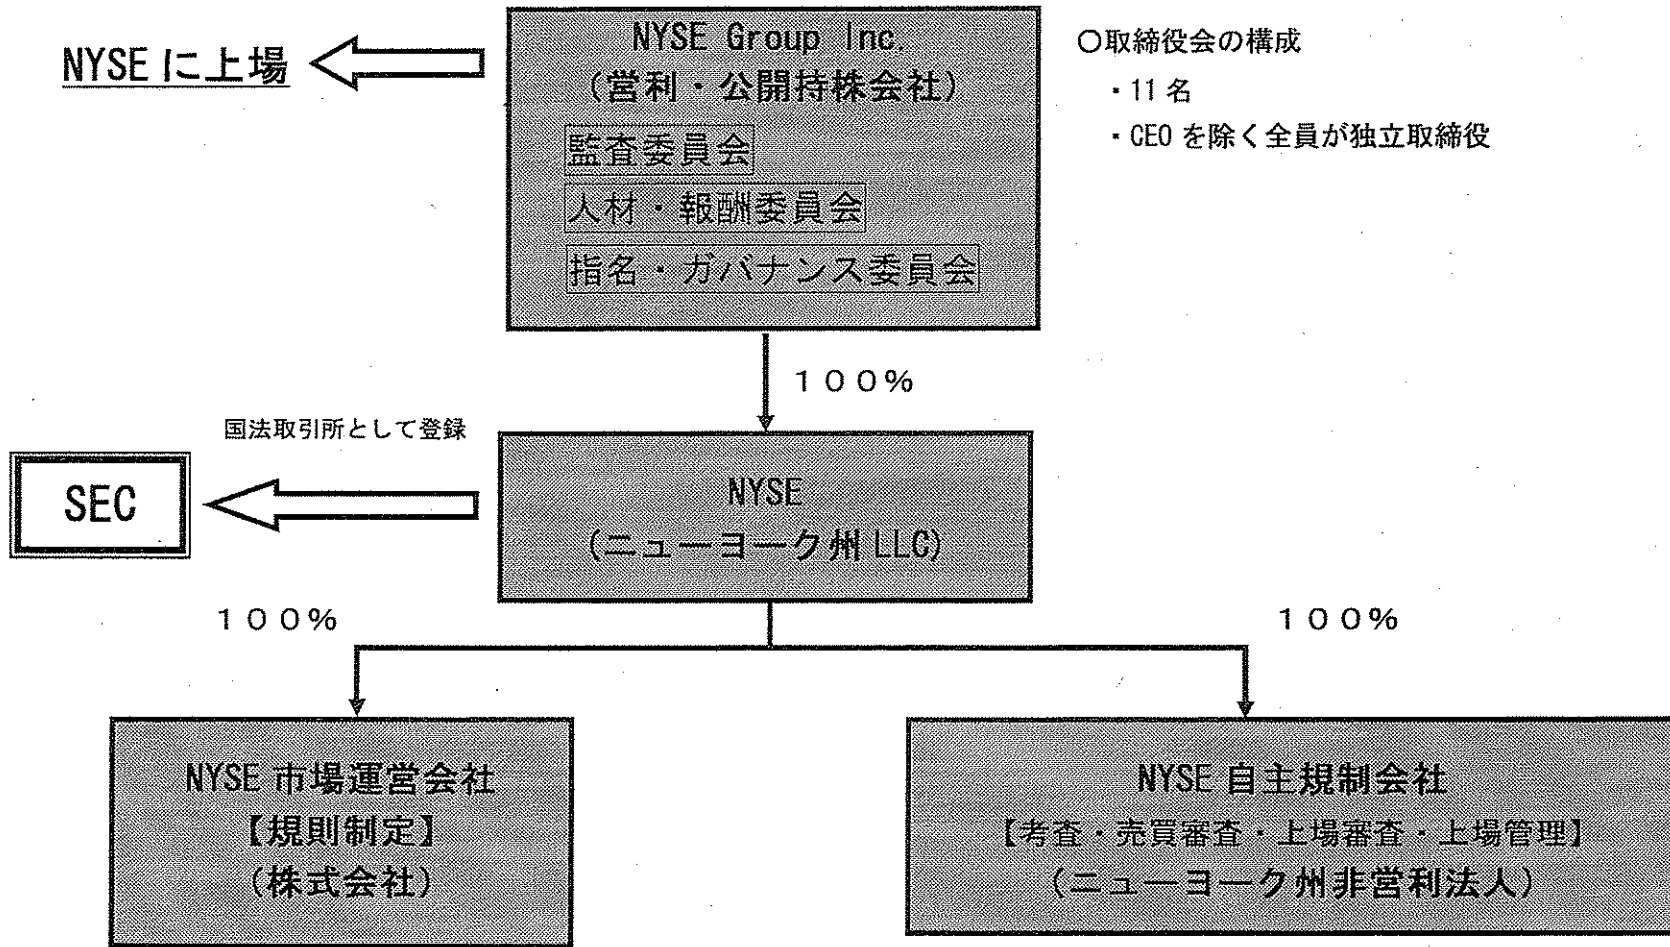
NYSE に上場

NYSE Group Inc.
(営利・公開持株会社)

監査委員会

人材・報酬委員会

指名・ガバナンス委員会

○取締役会の構成

・11 名

・CEO を除く全員が独立取締役

100%

国法取引所として登録

SEC

NYSE
(ニューヨーク州 LLC)

100%

100%

NYSE 市場運営会社
【規則制定】
(株式会社)

NYSE 自主規制会社
【考査・売買審査・上場審査・上場管理】
(ニューヨーク州非営利法人)